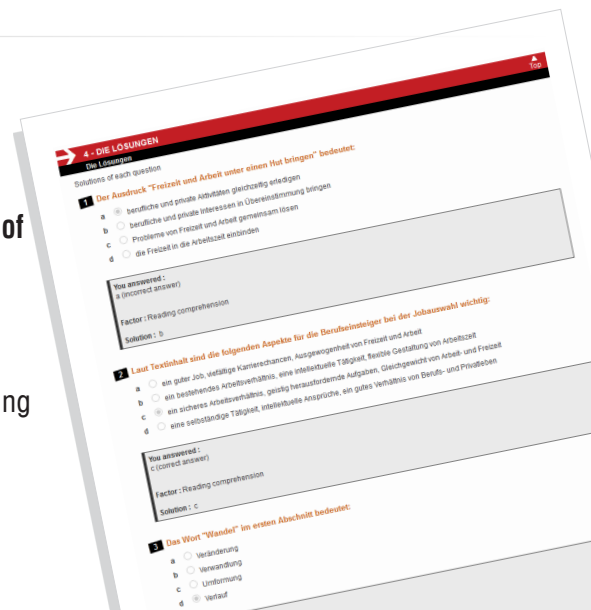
of

ng

Top

4 - DIE LÖSUNGEN

Die Lösungen

Solutions of each question

1 Der Ausdruck "Freizeit und Arbeit unter einen Hut bringen" bedeutet:

a berufliche und private Aktivitäten gleichzeitig erledigen

b berufliche und private Interessen in Übereinstimmung bringen

c Probleme von Freizeit und Arbeit gemeinsam lösen

d die Freizeit in die Arbeitszeit einbinden

You answered :
a (incorrect answer)

Factor : Reading comprehension

Solution : b

2 Laut Textinhalt sind die folgenden Aspekte für die Berufseinsteiger bei der Jobauswahl wichtig:

a ein guter Job, vielfältige Karrierechancen, Ausgewogenheit von Freizeit und Arbeit

b ein bestehendes Arbeitsverhältnis, eine intellektuelle Tätigkeit, flexible Gestaltung von Arbeitszeit

c ein sicheres Arbeitsverhältnis, geistig herausfordernde Aufgaben, Gleichgewicht von Arbeit- und Freizeit

d eine selbständige Tätigkeit, intellektuelle Ansprüche, ein gutes Verhältnis von Berufs- und Privatleben

You answered :
c (correct answer)

Factor : Reading comprehension

Solution : c

3 Das Wort "Wandel" im ersten Abschnitt bedeutet:

a Veränderung

b Verwandlung

c Umformung

d Verlauf